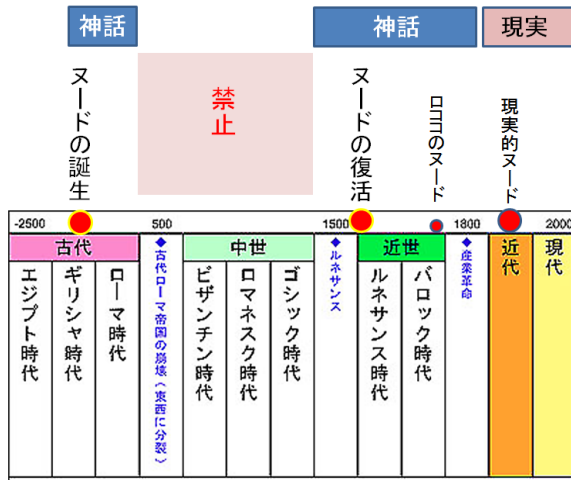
神話

神話

現実

ヌードの誕生

禁止

ヌードの復活

ロココのヌード

現実的ヌード

-2500

500

1500

1800

2000

古代

エジプト時代

ギリシャ時代

ローマ時代

◆古代ローマ帝国の崩壊（東西に分裂）

中世

ビザンチン時代

ロマネスク時代

ゴシック時代

◆ルネサンス

近世

ルネサンス時代

バロック時代

◆産業革命

近代

現代